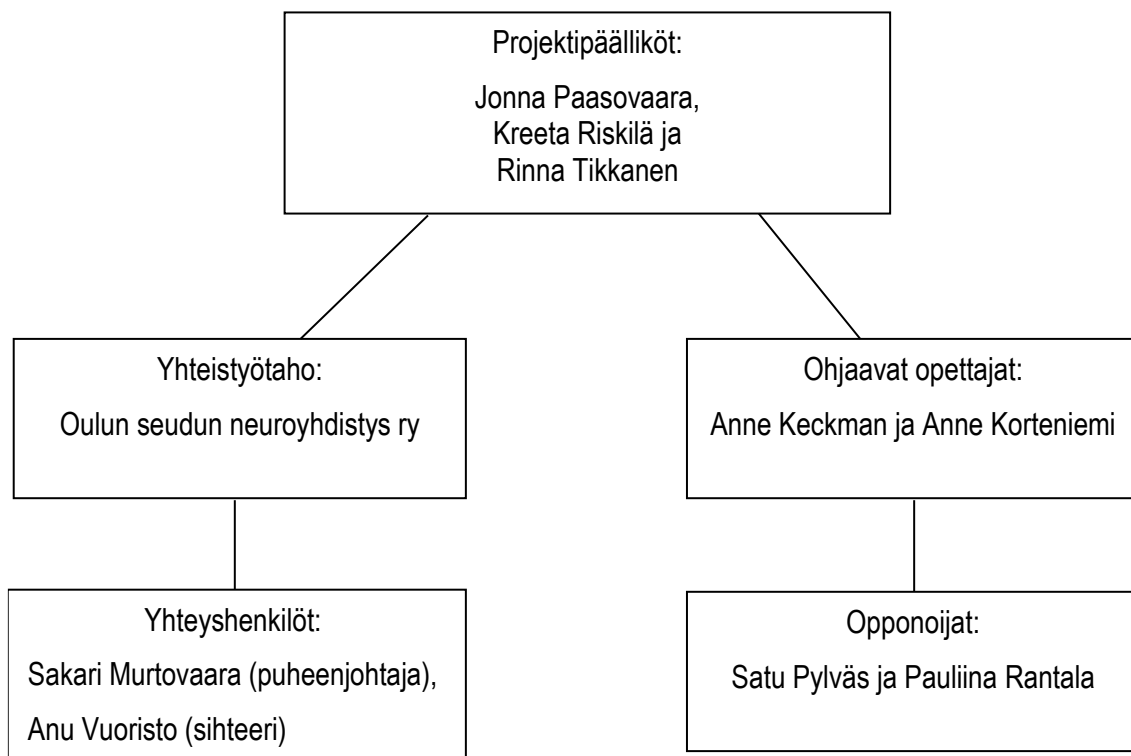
Projektipäälliköt:

Jonna Paasovaara,
Kreeta Riskilä ja
Rinna Tikkanen

Yhteistyötaho:

Oulun seudun neuroyhdistys ry

Yhteyshenkilöt:

Sakari Murtovaara (puheenjohtaja),

Anu Vuoristo (sihteeri)

Ohjaavat opettajat:

Anne Keckman ja Anne Korteniemi

Opponoijat:

Satu Pylväs ja Pauliina Rantala